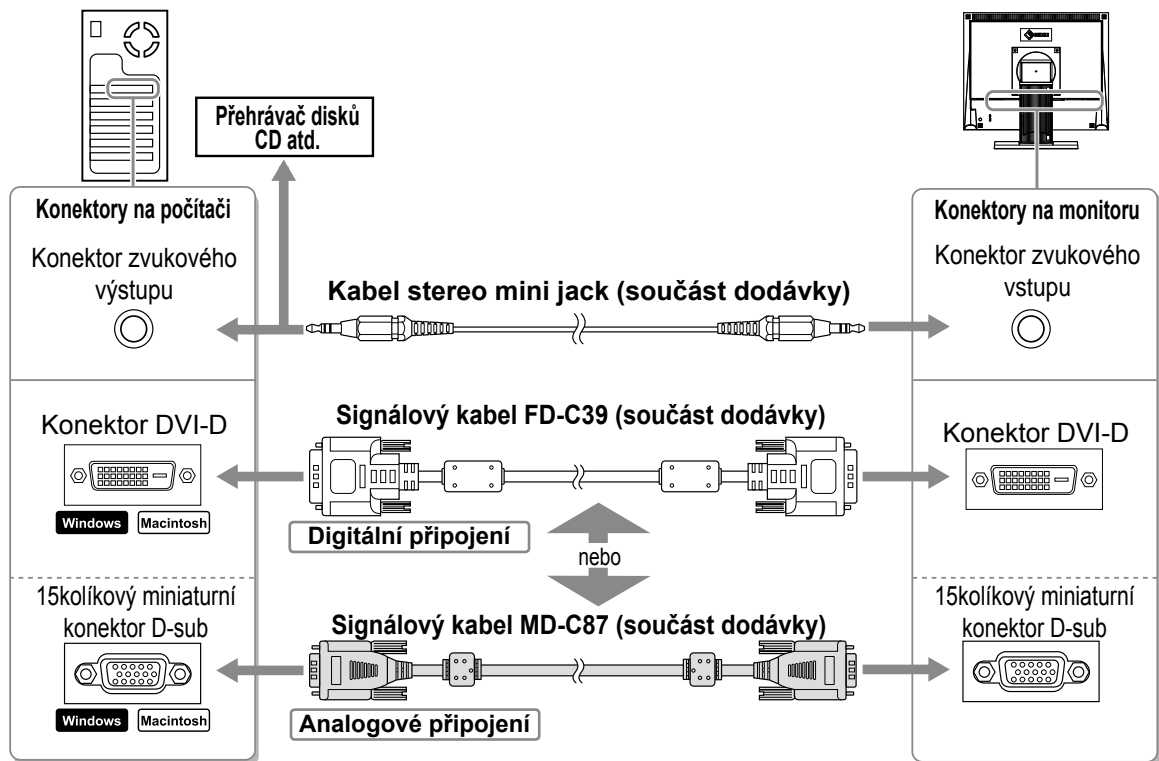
Přehrávač disků CD atd.

Konektory na počítači

Konektor zvukového výstupu

Kabel stereo mini jack (součást dodávky)

Konektory na monitoru

Konektor zvukového vstupu

Konektor DVI-D

Signálový kabel FD-C39 (součást dodávky)

Konektor DVI-D

Windows Macintosh

Digitální připojení

nebo

15kolíkový miniaturní konektor D-sub

Signálový kabel MD-C87 (součást dodávky)

15kolíkový miniaturní konektor D-sub

Windows Macintosh

Analogové připojení